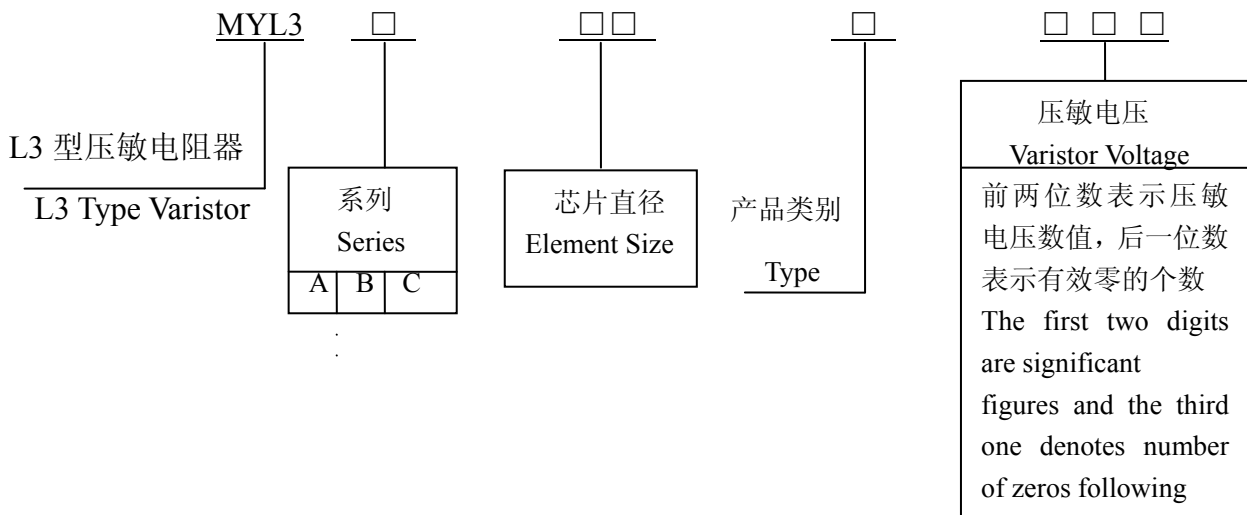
MYL3 □ □□ □ □ □ □

L3 型压敏电阻器
L3 Type Varistor

系列
Series

| A | B | C |
|---|---|---|

芯片直径
Element Size

产品类别
Type

压敏电压
Varistor Voltage

前两位数表示压敏电压数值，后一位数表示有效零的个数
The first two digits are significant figures and the third one denotes number of zeros following